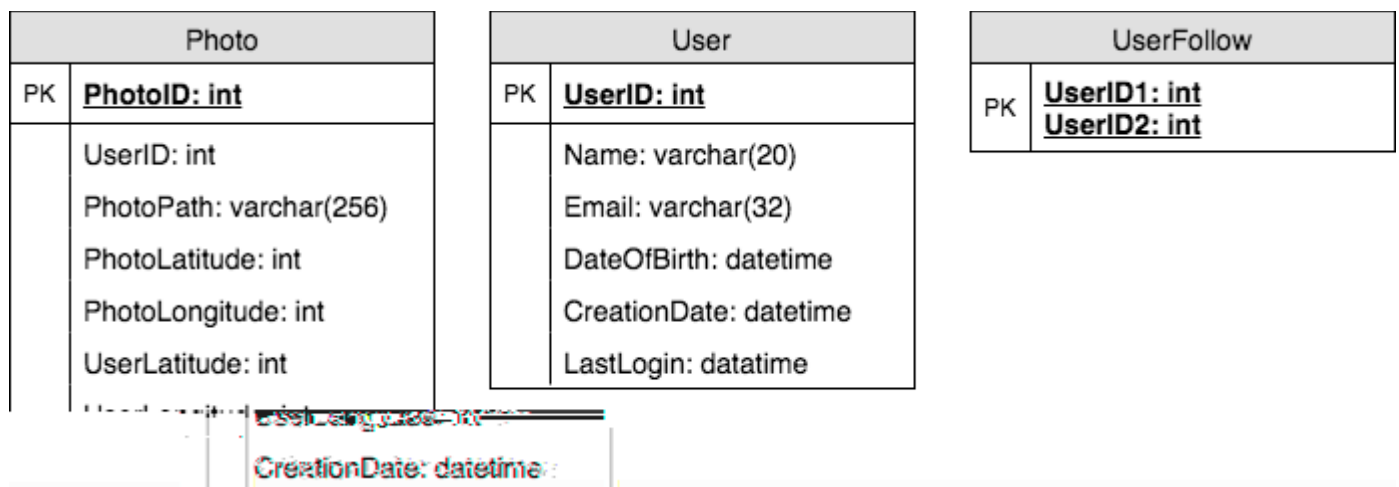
Photo

PK PhotoID: int

UserID: int
PhotoPath: varchar(256)
PhotoLatitude: int
PhotoLongitude: int
UserLatitude: int
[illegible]
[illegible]
CreationDate: datetime

User

PK UserID: int

Name: varchar(20)
Email: varchar(32)
DateOfBirth: datetime
CreationDate: datetime
LastLogin: datatime

UserFollow

PK UserID1: int
UserID2: int